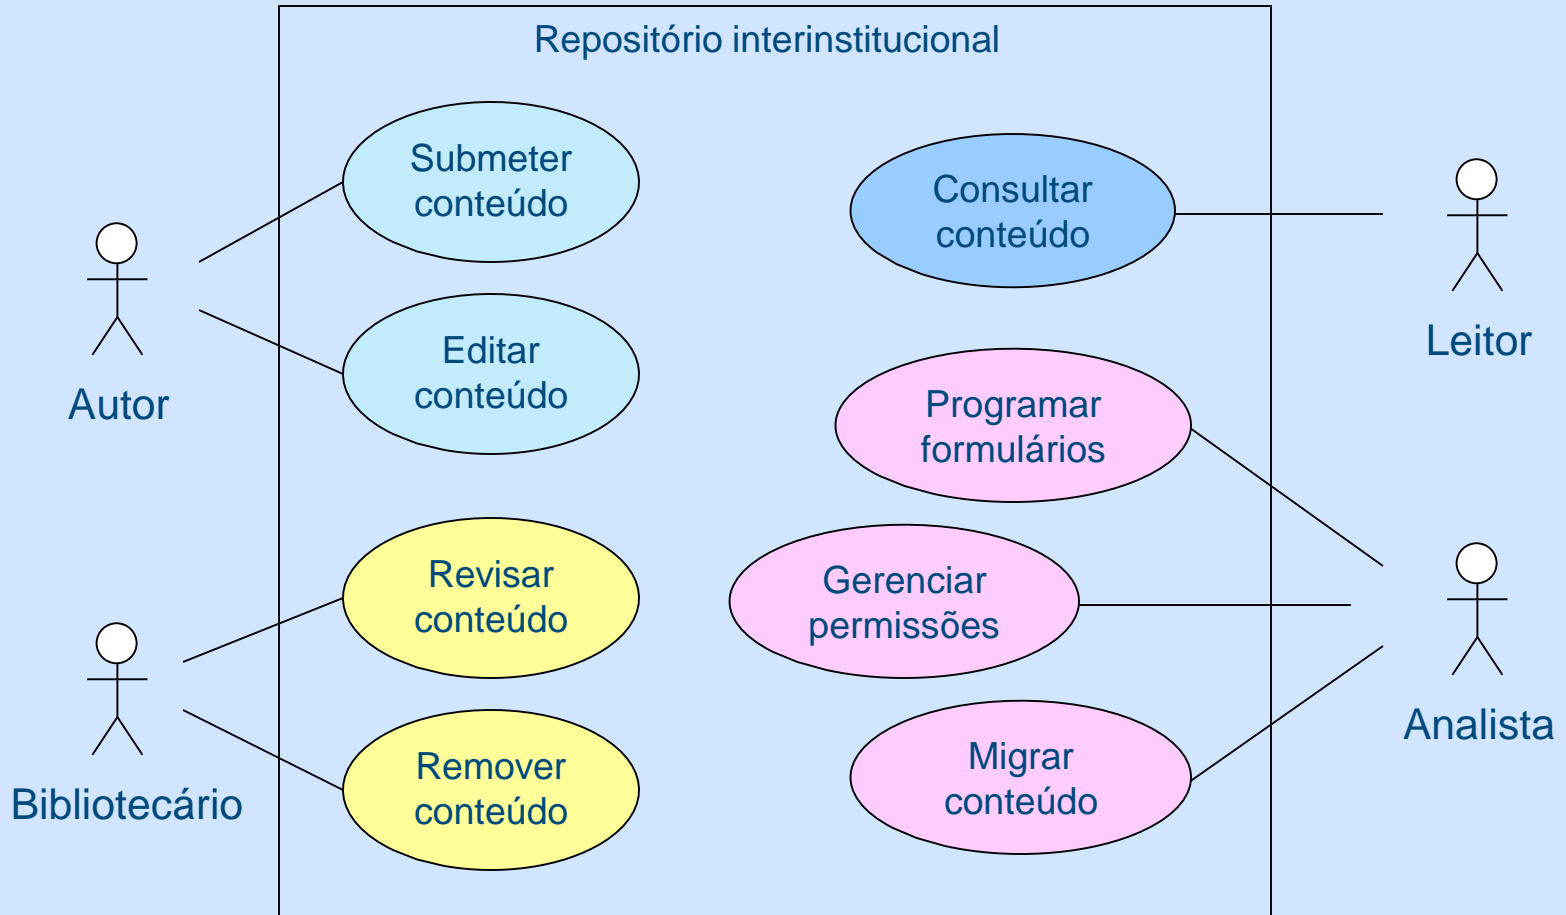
Repositório interinstitucional

Autor

Submeter conteúdo

Editar conteúdo

Bibliotecário

Revisar conteúdo

Remover conteúdo

Consultar conteúdo

Leitor

Programar formulários

Gerenciar permissões

Migrar conteúdo

Analista